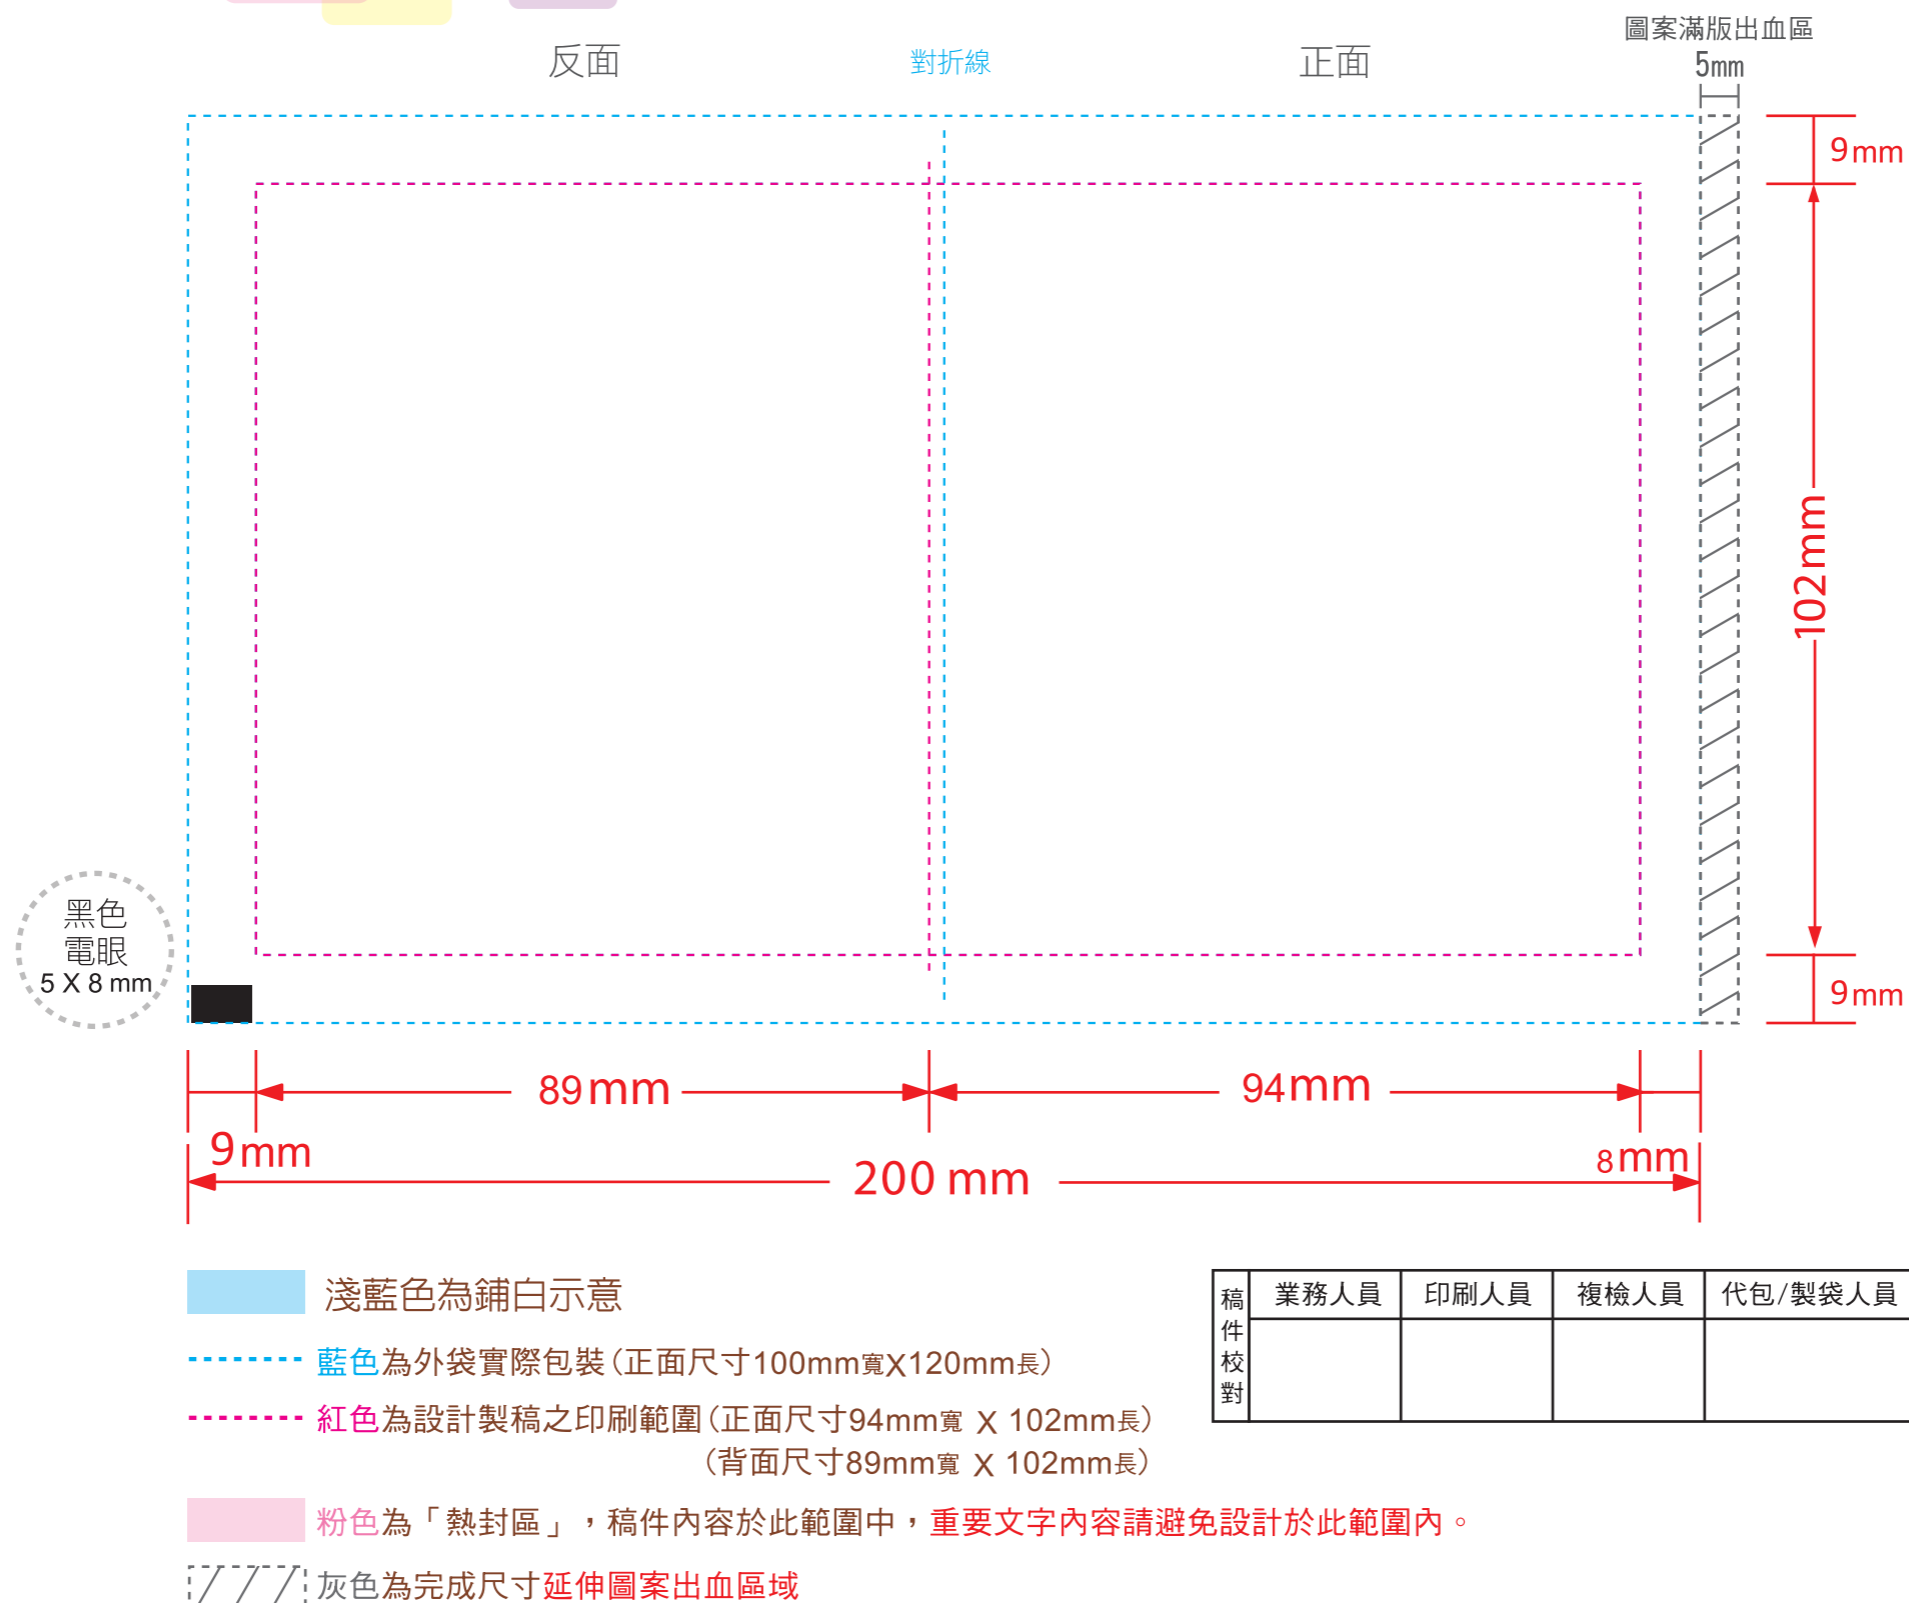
圖案滿版出血區
5mm

反面　　對折線　　正面

9mm

102mm

9mm

黑色
電眼
5 X 8 mm

89mm　　94mm

9mm　　200 mm　　8mm

淺藍色為鋪白示意

藍色為外袋實際包裝(正面尺寸100mm寬X120mm長)

紅色為設計製稿之印刷範圍(正面尺寸94mm寬 X 102mm長)
(背面尺寸89mm寬 X 102mm長)

粉色為「熱封區」，稿件內容於此範圍中，重要文字內容請避免設計於此範圍內。

灰色為完成尺寸延伸圖案出血區域

| 稿件校對 | 業務人員 | 印刷人員 | 複檢人員 | 代包/製袋人員 |
|---|---|---|---|---|
| | | | | |